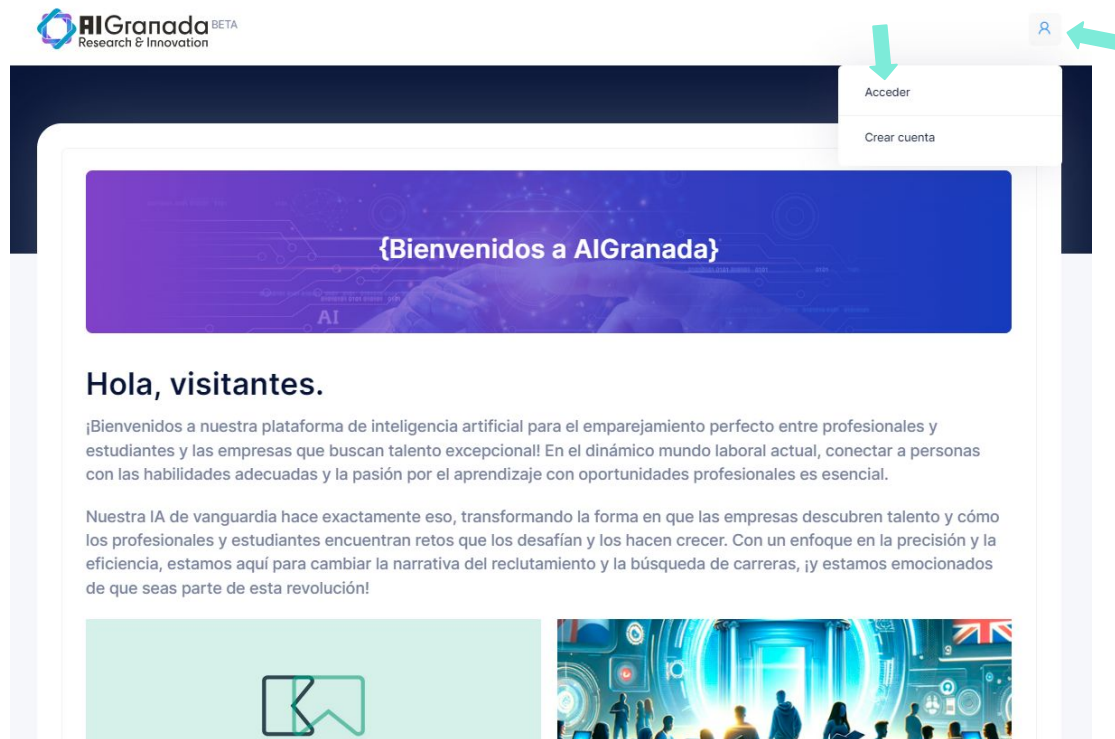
AIGranada BETA
Research & Innovation

Acceder

Crear cuenta

{Bienvenidos a AIGranada}

AI

Hola, visitantes.

¡Bienvenidos a nuestra plataforma de inteligencia artificial para el emparejamiento perfecto entre profesionales y estudiantes y las empresas que buscan talento excepcional! En el dinámico mundo laboral actual, conectar a personas con las habilidades adecuadas y la pasión por el aprendizaje con oportunidades profesionales es esencial.

Nuestra IA de vanguardia hace exactamente eso, transformando la forma en que las empresas descubren talento y cómo los profesionales y estudiantes encuentran retos que los desafían y los hacen crecer. Con un enfoque en la precisión y la eficiencia, estamos aquí para cambiar la narrativa del reclutamiento y la búsqueda de carreras, ¡y estamos emocionados de que seas parte de esta revolución!